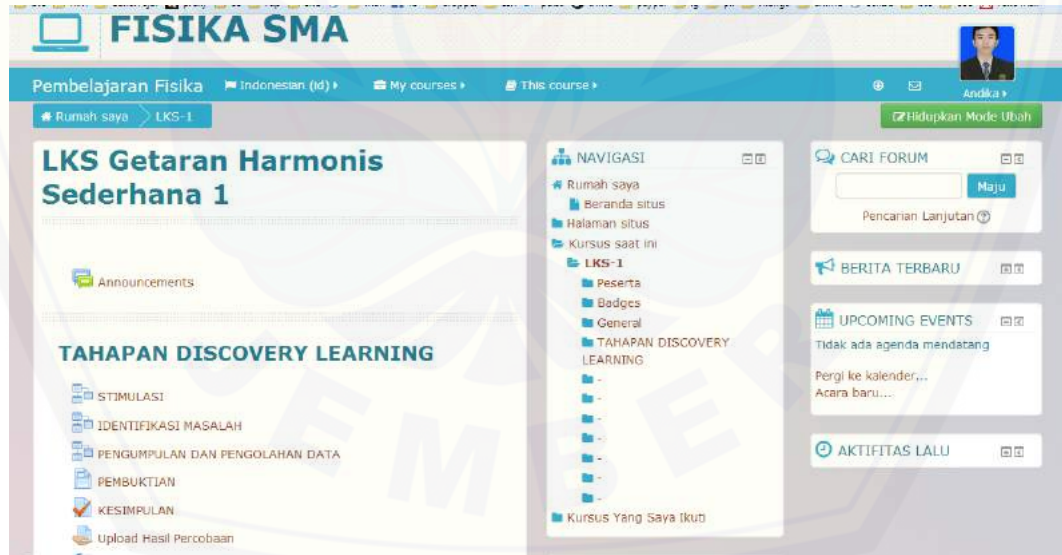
FISIKA SMA

Pembelajaran Fisika Indonesian (id) My courses This course Andika

Rumah saya LKS-1

Hidupkan Mode Ubah

LKS Getaran Harmonis Sederhana 1

Announcements

TAHAPAN DISCOVERY LEARNING

STIMULASI

IDENTIFIKASI MASALAH

PENGUMPULAN DAN PENGOLAHAN DATA

PEMBUKTIAN

KESIMPULAN

Upload Hasil Percobaan

NAVIGASI

Rumah saya
Beranda situs
Halaman situs
Kursus saat ini
LKS-1
Peserta
Badges
General
TAHAPAN DISCOVERY LEARNING
-
-
-
-
-
-
-
Kursus Yang Saya Ikuti

CARI FORUM

Maju

Pencarian Lanjutan

BERITA TERBARU

UPCOMING EVENTS

Tidak ada agenda mendatang

Pergi ke kalender...
Acara baru...

AKTIFITAS LALU